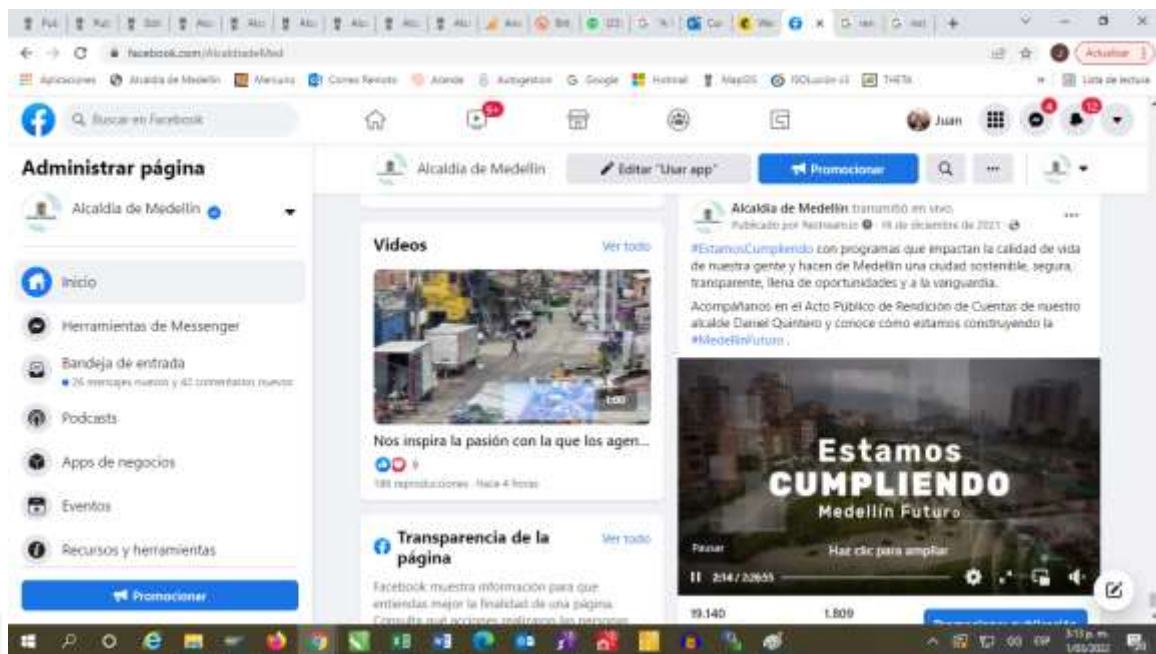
facebook.com/AlcaldiadeMed

Aplicaciones Alcaldía de Medellín Mercurio Correo Remoto Atende Autogestion Google Hotmail MapGIS ISOlución v3 THETA Lista de lectura

Actualizar

Buscar en Facebook

Juan

Administrar página

Alcaldía de Medellín

Inicio

Herramientas de Messenger

Bandeja de entrada

Podcasts

Apps de negocios

Eventos

Recursos y herramientas

Promocionar

Alcaldía de Medellín

Editar "User app"

Promocionar

Videos

Ver todo

Nos inspira la pasión con la que los agen...

Transparencia de la página

Ver todo

Facebook muestra información para que entiendas mejor la finalidad de una página.

Alcaldía de Medellín transmitió en vivo.

#EstamosCumpliendo con programas que impactan la calidad de vida de nuestra gente y hacen de Medellín una ciudad sostenible, segura, transparente, llena de oportunidades y a la vanguardia.

Acompáñanos en el Acto Público de Rendición de Cuentas de nuestro alcalde Daniel Quintero y conoce cómo estamos construyendo la #MedellínFuturo .

Estamos CUMPLIENDO Medellín Futuro

Pausar

Haz clic para ampliar

19.140

1.809